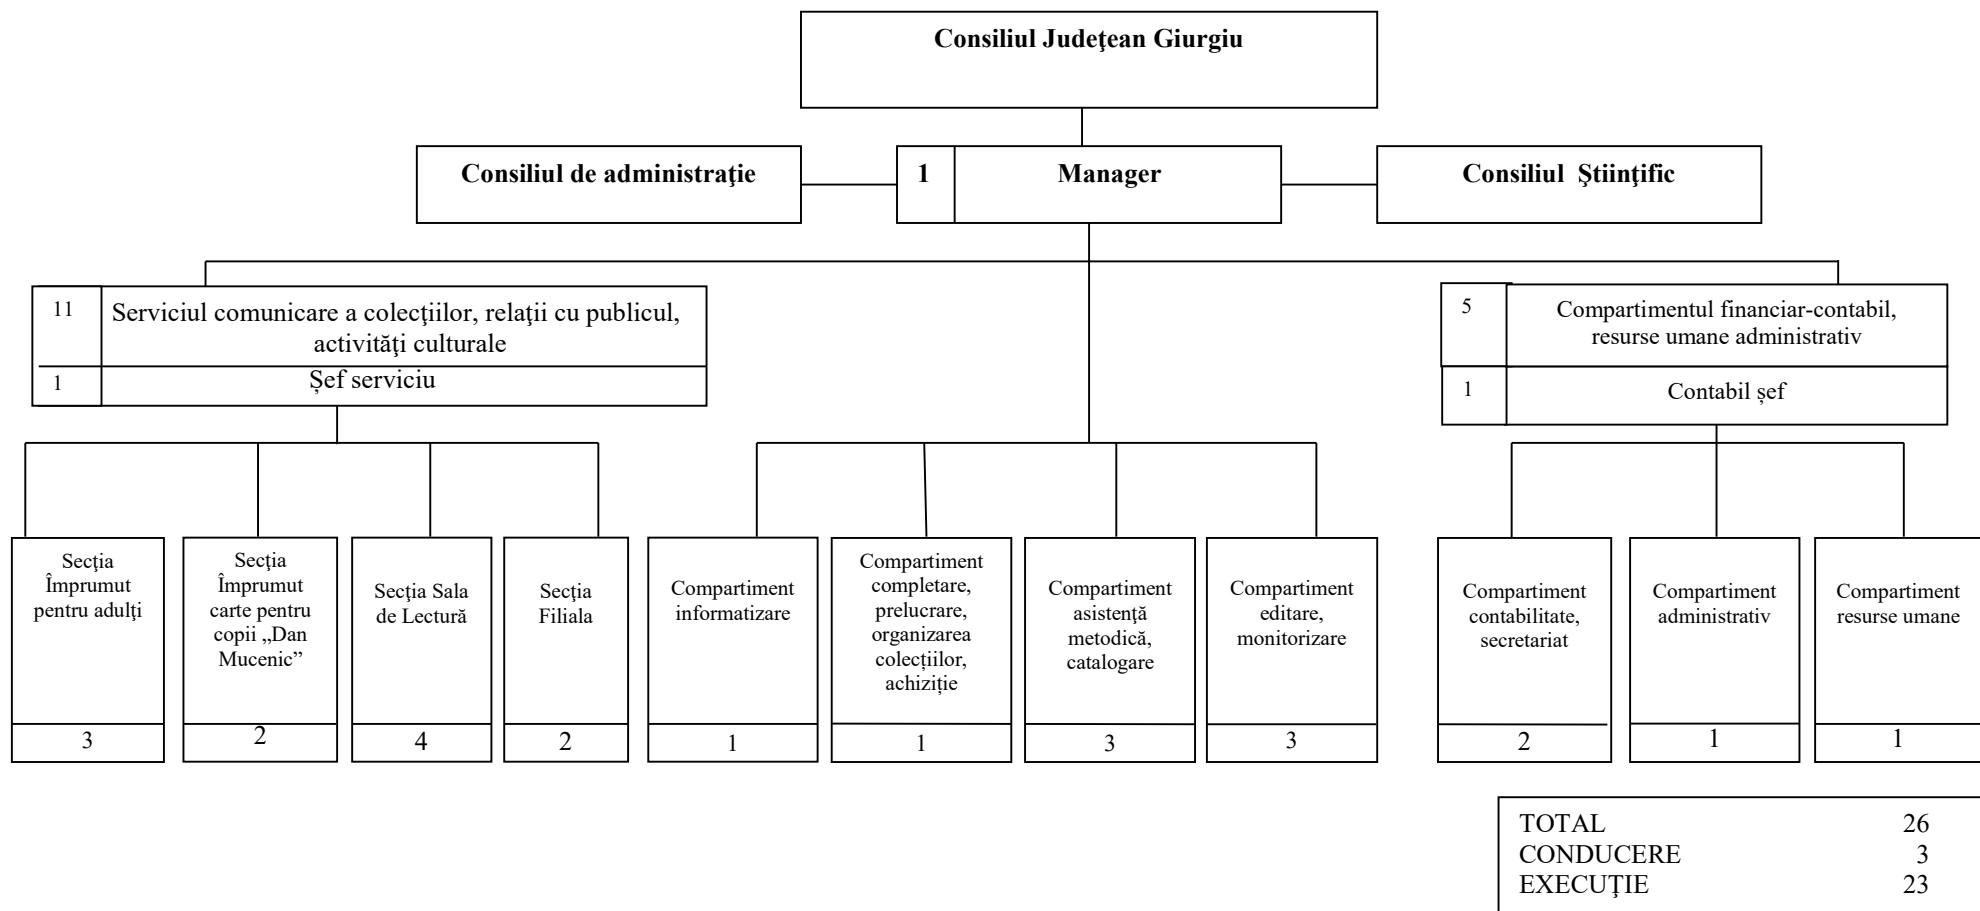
Consiliul Judeţean Giurgiu

Consiliul de administraţie

1 Manager

Consiliul Ştiinţific

11 Serviciul comunicare a colecţiilor, relaţii cu publicul, activităţi culturale

1 Șef serviciu

5 Compartimentul financiar-contabil, resurse umane administrativ

1 Contabil șef

Secţia Împrumut pentru adulţi
3

Secţia Împrumut carte pentru copii „Dan Mucenic”
2

Secţia Sala de Lectură
4

Secţia Filiala
2

Compartiment informatizare
1

Compartiment completare, prelucrare, organizarea colecţiilor, achiziţie
1

Compartiment asistenţă metodică, catalogare
3

Compartiment editare, monitorizare
3

Compartiment contabilitate, secretariat
2

Compartiment administrativ
1

Compartiment resurse umane
1

| | |
|---|---|
| TOTAL | 26 |
| CONDUCERE | 3 |
| EXECUŢIE | 23 |